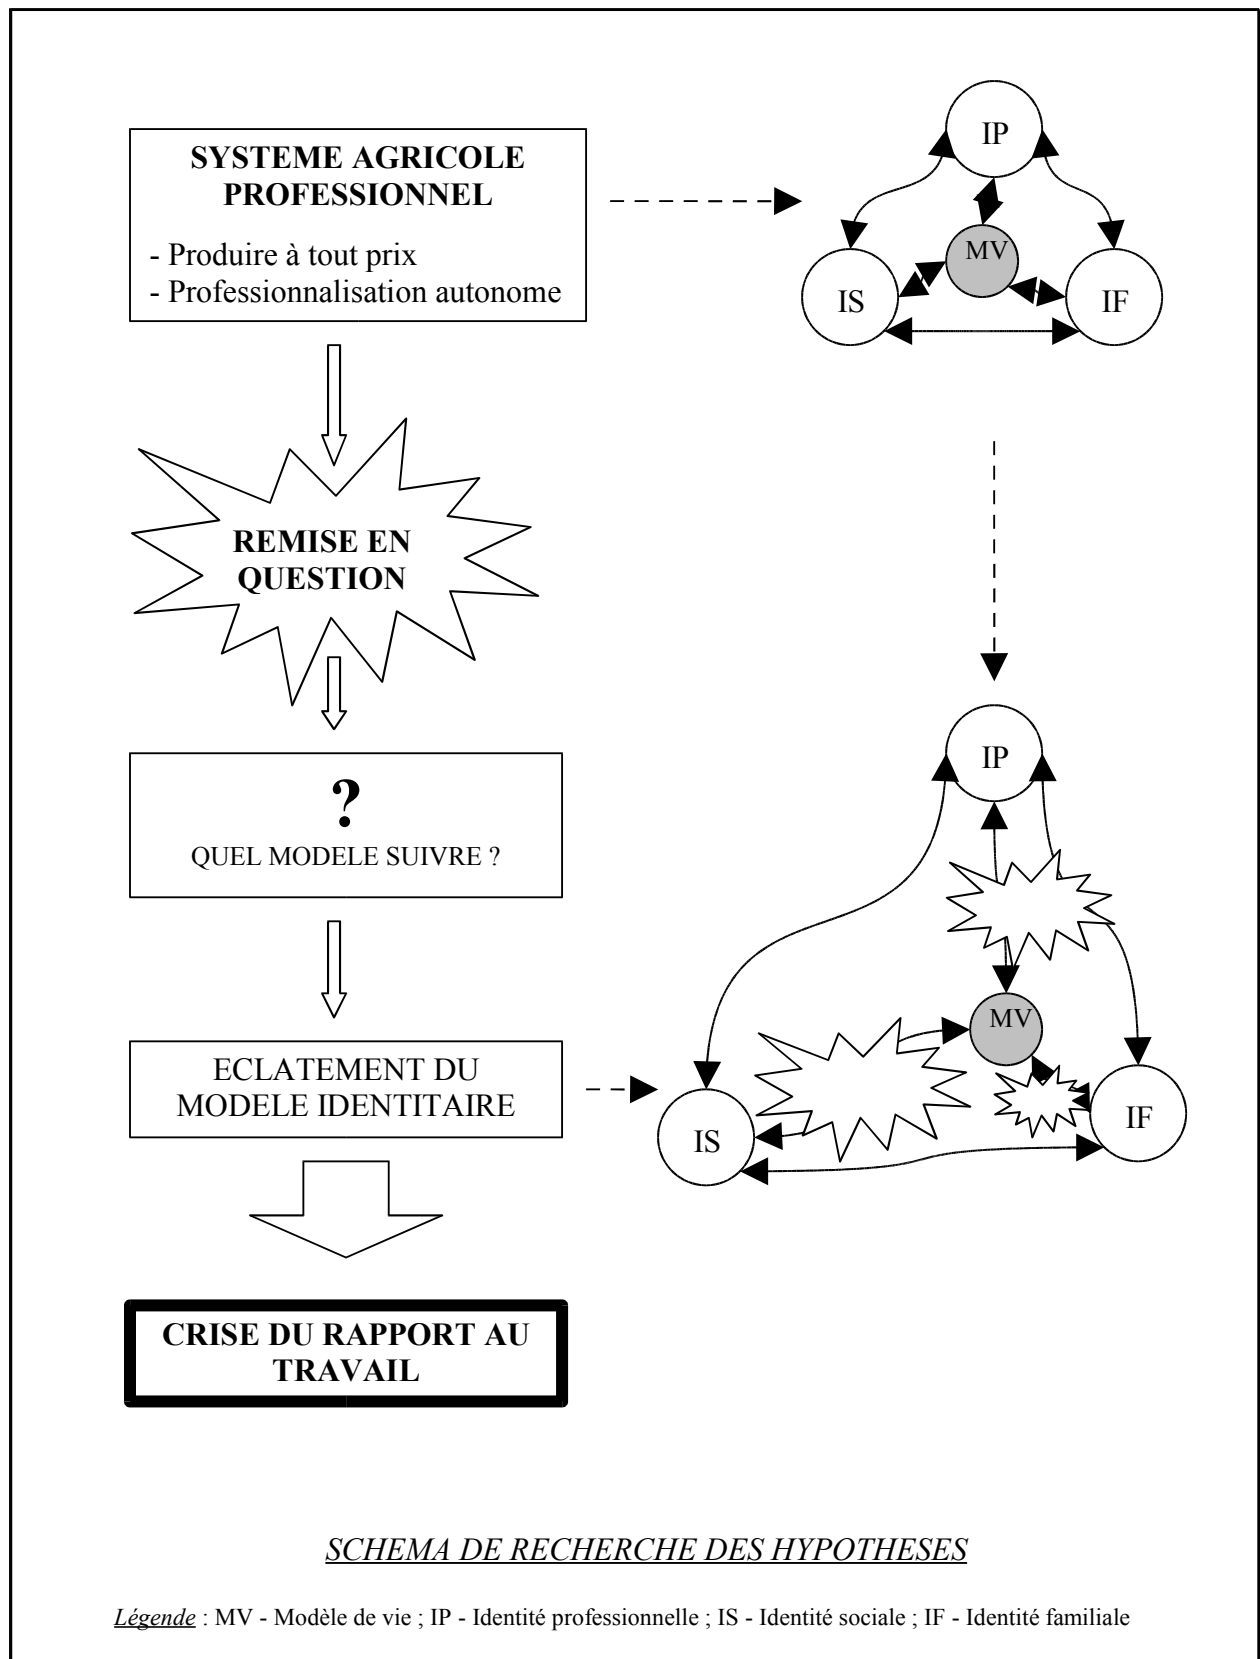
SYSTEME AGRICOLE PROFESSIONNEL

- Produire à tout prix
- Professionnalisation autonome

IP

MV

IS

IF

REMISE EN QUESTION

?

QUEL MODELE SUIVRE ?

IP

MV

ECLATEMENT DU MODELE IDENTITAIRE

IS

IF

CRISE DU RAPPORT AU TRAVAIL

SCHEMA DE RECHERCHE DES HYPOTHESES

Légende : MV - Modèle de vie ; IP - Identité professionnelle ; IS - Identité sociale ; IF - Identité familiale